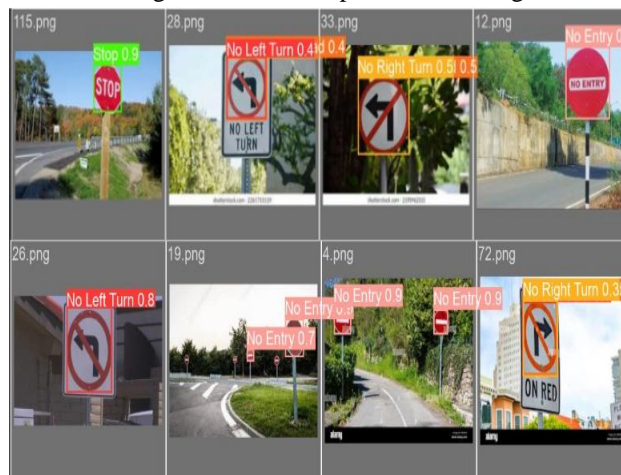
115.png
Stop 0.9
STOP

28.png
No Left Turn 0.4
NO LEFT TURN
shutterstock.com · 226773329

33.png
id 0.4
No Right Turn 0.5
0.5
shutterstock.com · 239942333

12.png
No Entry 0
NO ENTRY

26.png
No Left Turn 0.8

19.png
No Entry 0.
No Entry 0.7

4.png
No Entry 0.9
No Entry 0.9
alamy

72.png
No Right Turn 0.3
ON RED
alamy